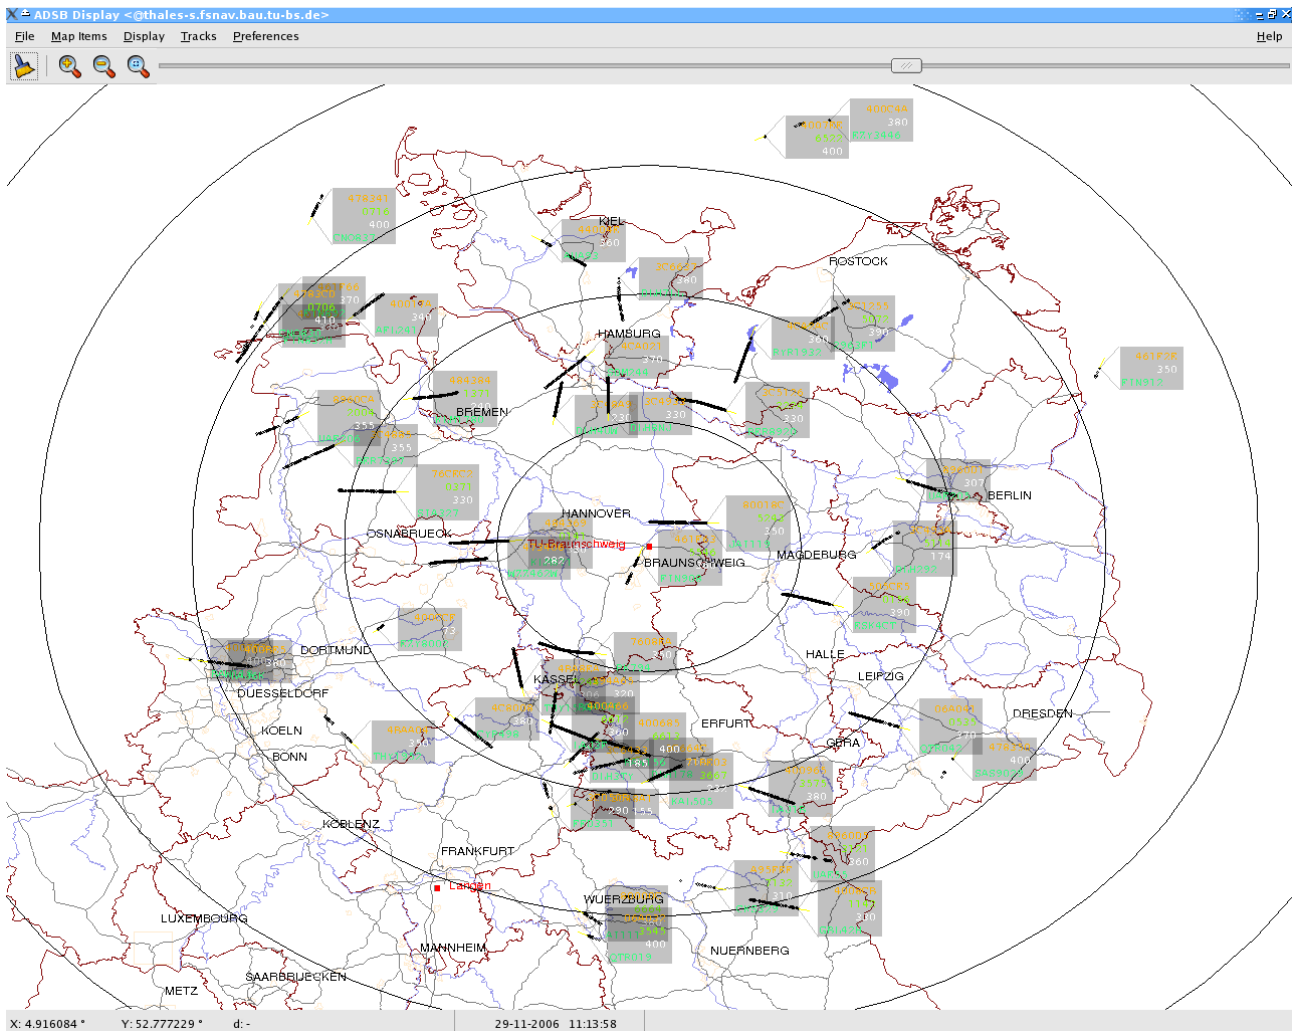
ADSB Display <@thales-s.fsnav.bau.tu-bs.de>

File Map Items Display Tracks Preferences Help

KIEL
ROSTOCK
HAMBURG
BREMEN
BERLIN
HANNOVER
OSNABRUECK
TU-Braunschweig
BRAUNSCHWEIG
MAGDEBURG
DORTMUND
HALLE
LEIPZIG
KASSEL
DUESSELDORF
ERFURT
DRESDEN
KOELN
GERA
BONN
KOBLENZ
FRANKFURT
Langen
WUERZBURG
LUXEMBOURG
MANNHEIM
NUERNBERG
SAARBRUECKEN
METZ

400C44
380
400
370
410
340
360
380
390
350
330
230
355
307
250
282
174
390
320
400
185
290
310
260

X: 4.916084 ° Y: 52.777229 ° d: - 29-11-2006 11:13:58